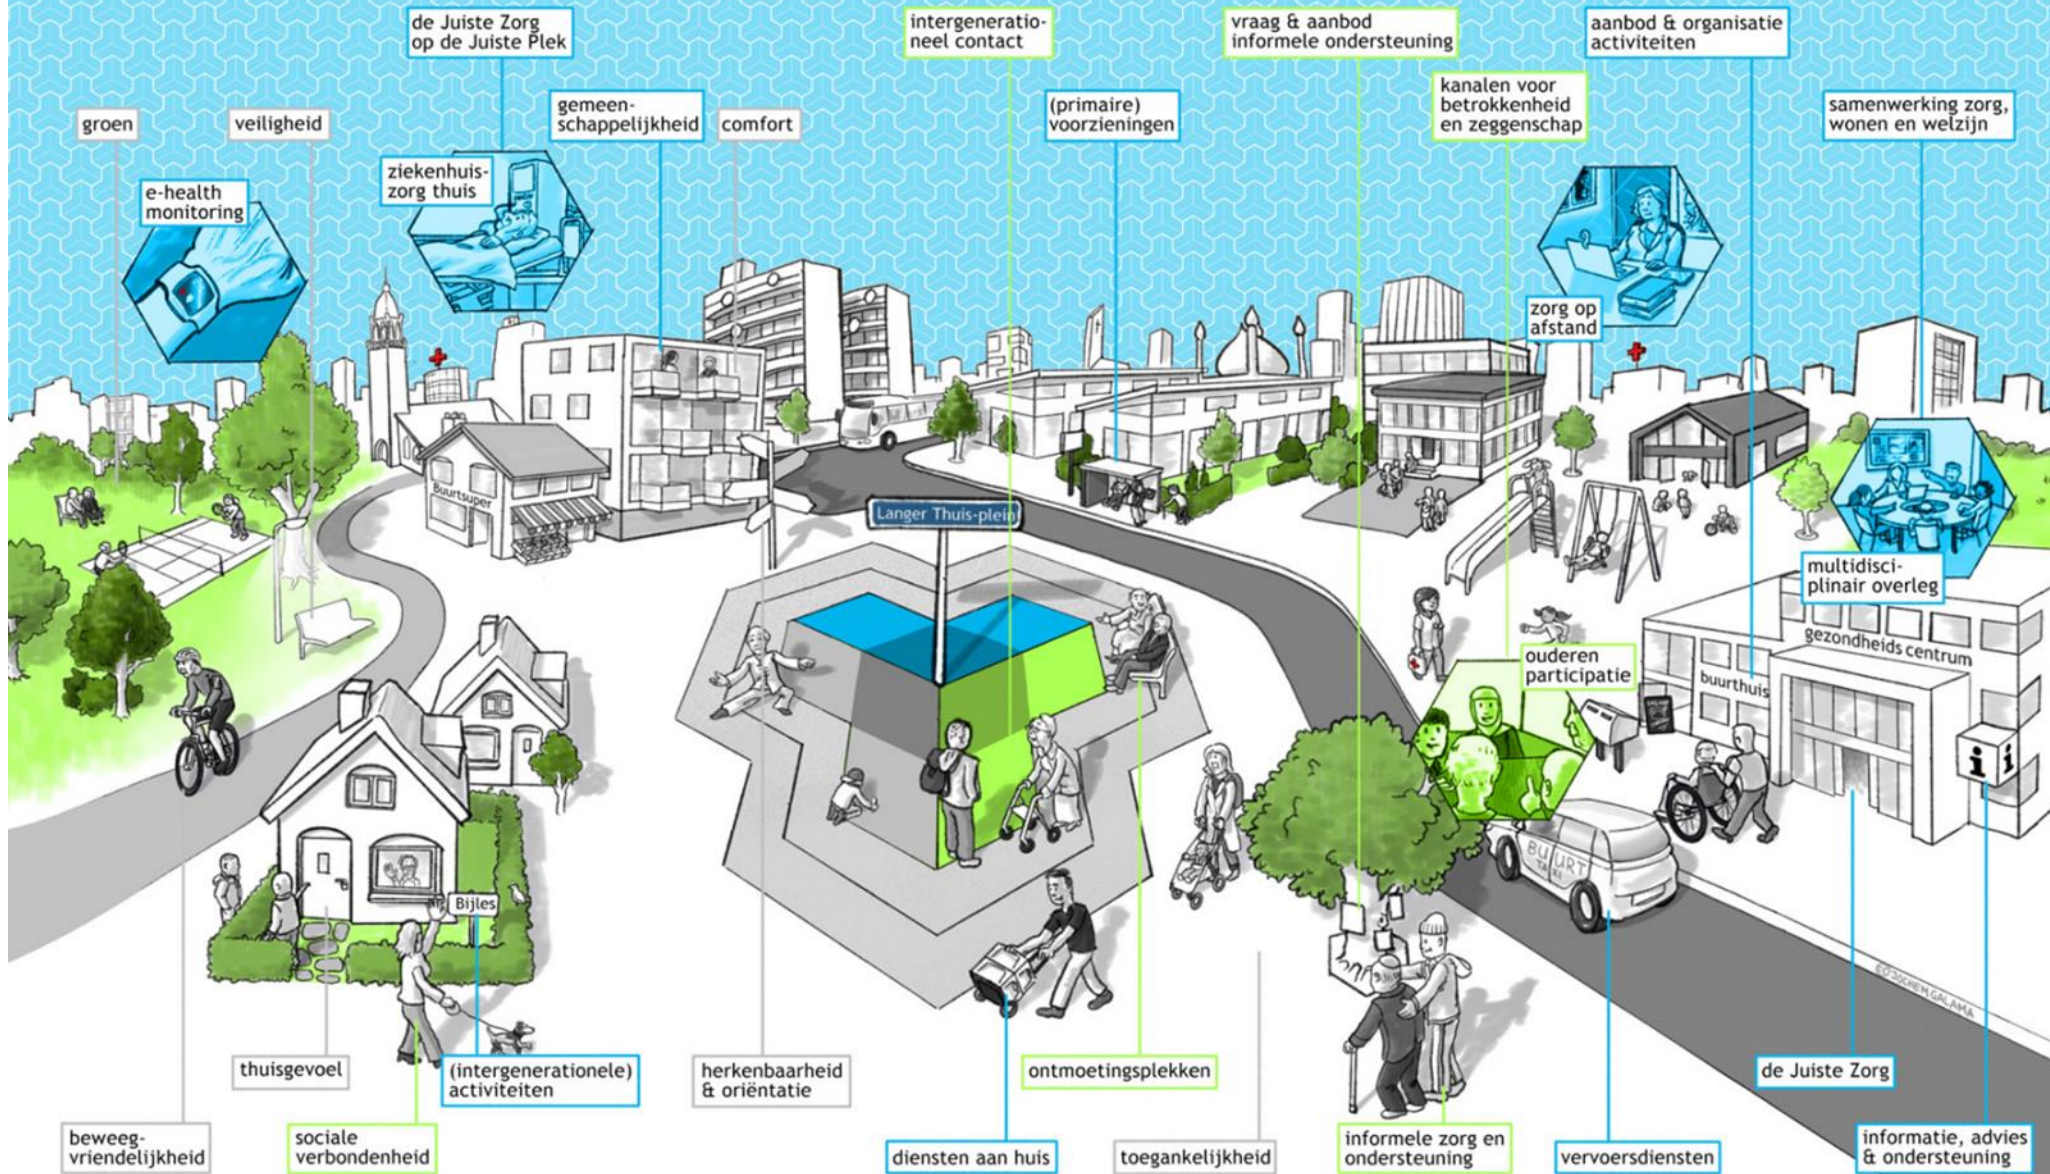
de Juiste Zorg op de Juiste Plek

intergenerationeel contact

vraag & aanbod informele ondersteuning

aanbod & organisatie activiteiten

kanalen voor betrokkenheid en zeggenschap

groen

veiligheid

gemeenschappelijkheid

comfort

(primaire) voorzieningen

samenwerking zorg, wonen en welzijn

ziekenhuiszorg thuis

e-health monitoring

zorg op afstand

Buurtsuper

Langer Thuis-plein

multidisciplinair overleg

gezondheids centrum

ouderen participatie

buurthuis

Bijles

BUURT TAXI

i

©JOCHEM GALAMA

thuisgevoel

(intergenerationele) activiteiten

herkenbaarheid & oriëntatie

ontmoetingsplekken

de Juiste Zorg

beweegvriendelijkheid

sociale verbondenheid

diensten aan huis

toegankelijkheid

informele zorg en ondersteuning

vervoersdiensten

informatie, advies & ondersteuning